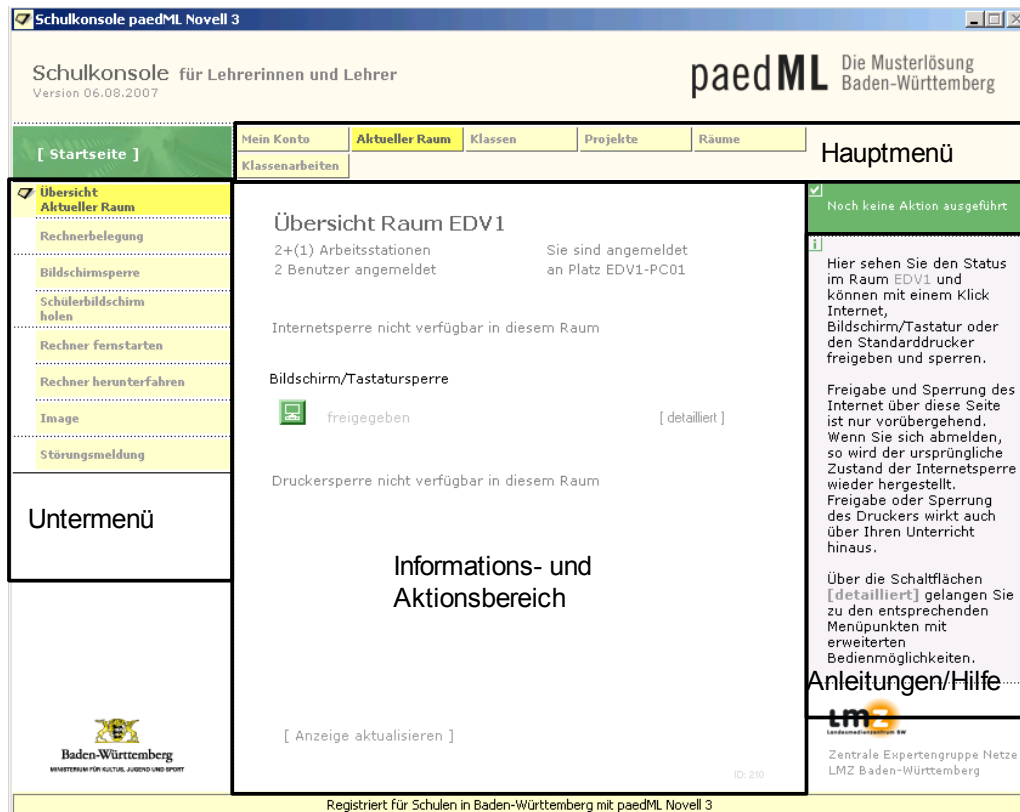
Schulkonsole paedML Novell 3

Schulkonsole für Lehrerinnen und Lehrer
Version 06.08.2007

paedML Die Musterlösung Baden-Württemberg

[ Startseite ]

Mein Konto | Aktueller Raum | Klassen | Projekte | Räume
Klassenarbeiten

Hauptmenü

Übersicht Aktueller Raum
Rechnerbelegung
Bildschirmsperre
Schülerbildschirm holen
Rechner fernstarten
Rechner herunterfahren
Image
Störungsmeldung

Untermenü

Übersicht Raum EDV1

2+(1) Arbeitsstationen
2 Benutzer angemeldet

Sie sind angemeldet
an Platz EDV1-PC01

Internetsperre nicht verfügbar in diesem Raum

Bildschirm/Tastatursperre

freigegeben [ detailliert ]

Druckersperre nicht verfügbar in diesem Raum

Informations- und Aktionsbereich

[ Anzeige aktualisieren ]

ID: 210

Noch keine Aktion ausgeführt

Hier sehen Sie den Status im Raum EDV1 und können mit einem Klick Internet, Bildschirm/Tastatur oder den Standarddrucker freigeben und sperren.

Freigabe und Sperrung des Internet über diese Seite ist nur vorübergehend. Wenn Sie sich abmelden, so wird der ursprüngliche Zustand der Internetsperre wieder hergestellt. Freigabe oder Sperrung des Druckers wirkt auch über Ihren Unterricht hinaus.

Über die Schaltflächen [detailliert] gelangen Sie zu den entsprechenden Menüpunkten mit erweiterten Bedienmöglichkeiten.

Anleitungen/Hilfe

LMZ
Landesmedienzentrum BW

Zentrale Expertengruppe Netze
LMZ Baden-Württemberg

Baden-Württemberg
MINISTERIUM FÜR KULTUS, JUGEND UND SPORT

Registriert für Schulen in Baden-Württemberg mit paedML Novell 3